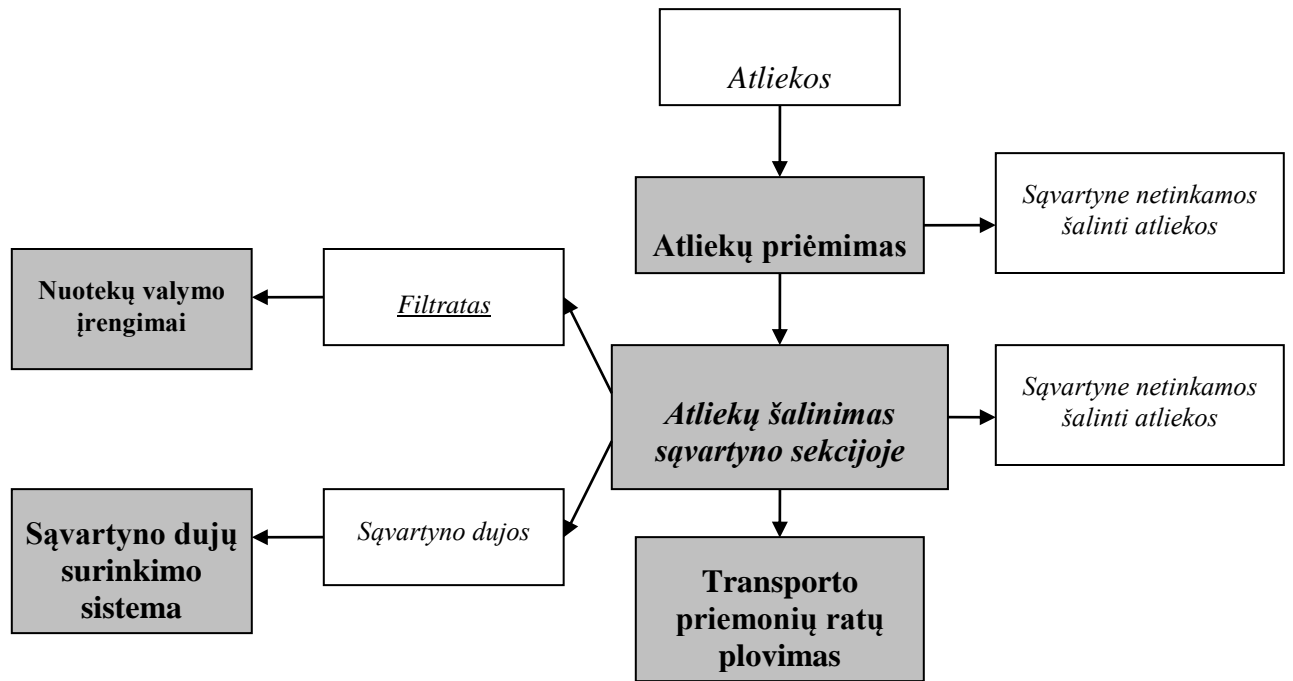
Atliekos

Atliekų priėmimas

Sąvartyne netinkamos šalinti atliekos

Nuotekų valymo įrengimai

Filtratas

Atliekų šalinimas sąvartyno sekcijoje

Sąvartyne netinkamos šalinti atliekos

Sąvartyno dujų surinkimo sistema

Sąvartyno dujos

Transporto priemonių ratų plovimas